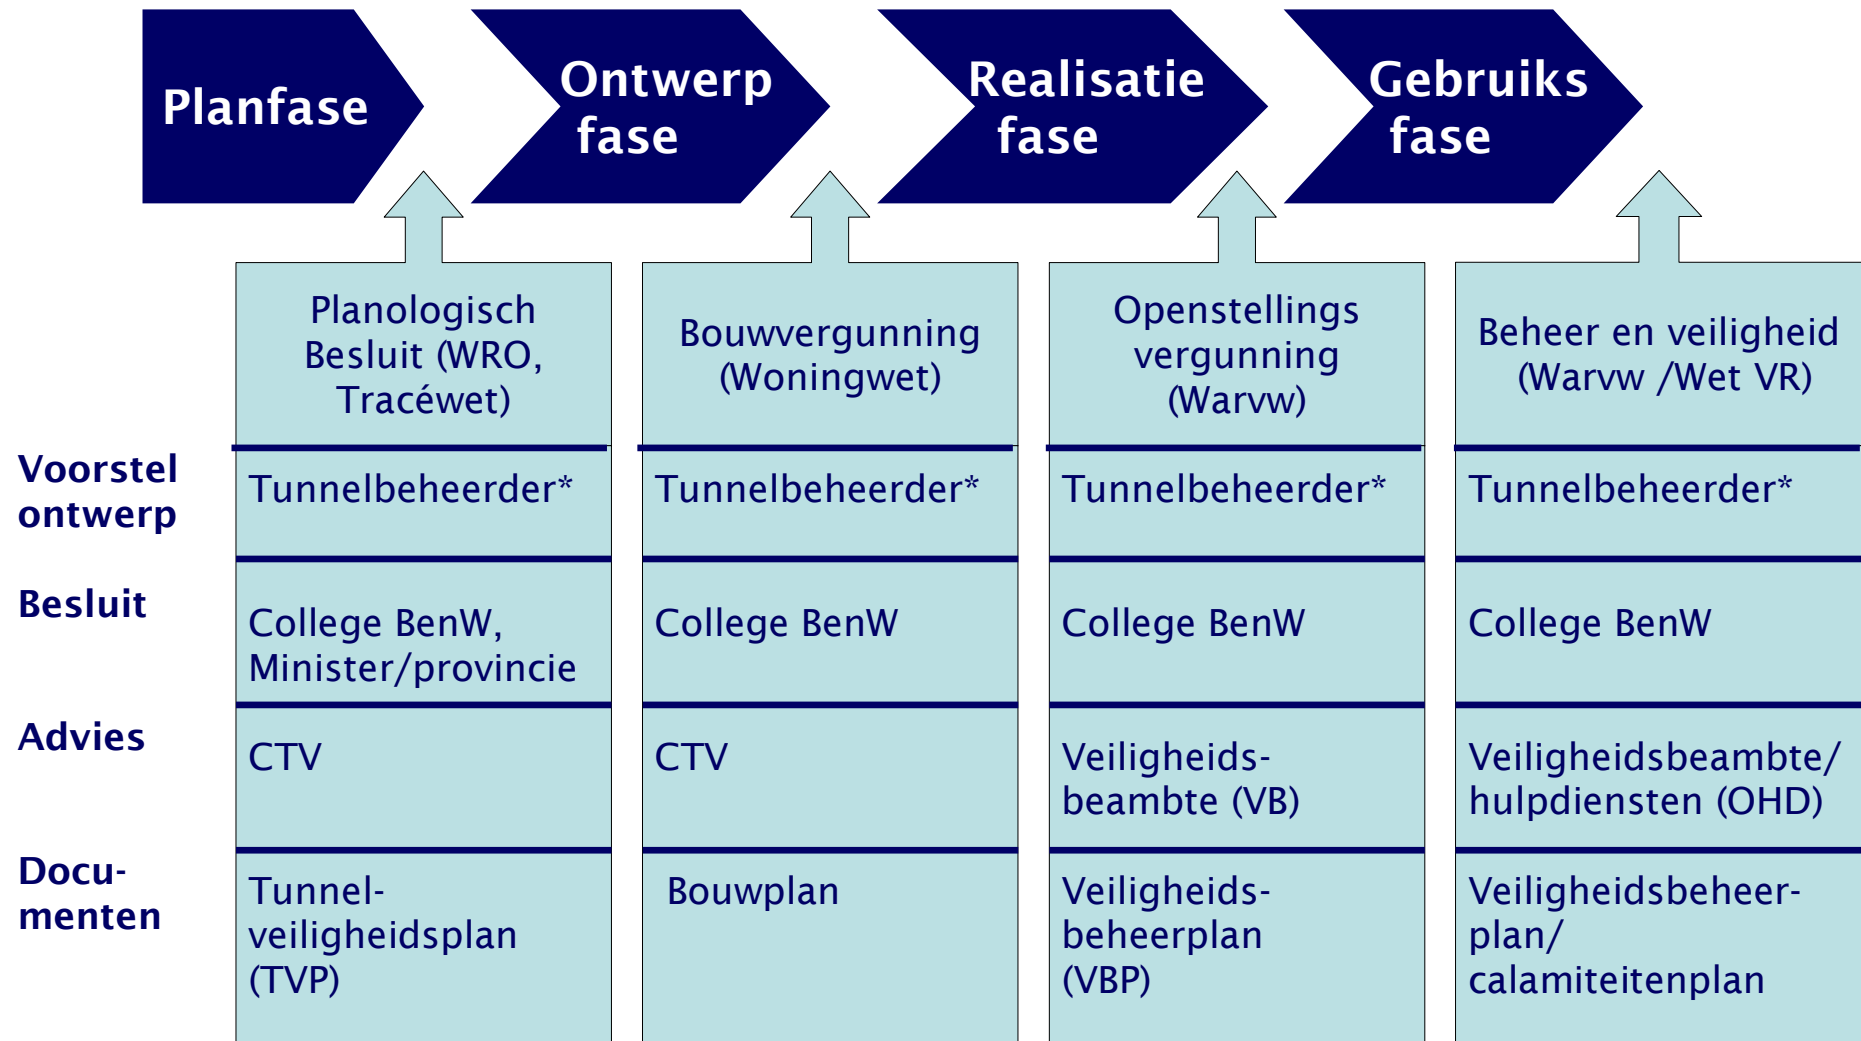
Planfase

Ontwerp fase

Realisatie fase

Gebruiks fase

| | Planologisch Besluit (WRO, Tracéwet) | Bouwvergunning (Woningwet) | Openstellings vergunning (Warvw) | Beheer en veiligheid (Warvw /Wet VR) |
|---|---|---|---|---|
| Voorstel ontwerp | Tunnelbeheerder* | Tunnelbeheerder* | Tunnelbeheerder* | Tunnelbeheerder* |
| Besluit | College BenW, Minister/provincie | College BenW | College BenW | College BenW |
| Advies | CTV | CTV | Veiligheids-beambte (VB) | Veiligheidsbeambte/ hulpdiensten (OHD) |
| Documenten | Tunnelveiligheidsplan (TVP) | Bouwplan | Veiligheidsbeheerplan (VBP) | Veiligheidsbeheerplan/ calamiteitenplan |